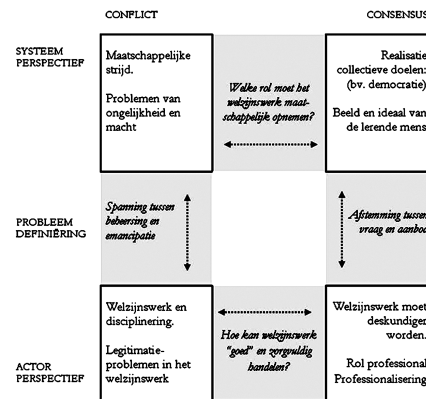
CONFLICT

CONSENSUS

SYSTEEM PERSPECTIEF

Maatschappelijke strijd.

Problemen van ongelijkheid en macht

Welke rol moet het welzijnswerk maatschappelijk opnemen?

Realisatie collectieve doelen (bv. democratie)

Beeld en ideaal van de lerende mens

PROBLEEM DEFINIËRING

Spanning tussen beheersing en emancipatie

Afstemming tussen vraag en aanbod

ACTOR PERSPECTIEF

Welzijnswerk en disciplinering.

Legitimatieproblemen in het welzijnswerk

Hoe kan welzijnswerk "goed" en zorgvuldig handelen?

Welzijnswerk moet deskundiger worden.

Rol professional Professionalisering